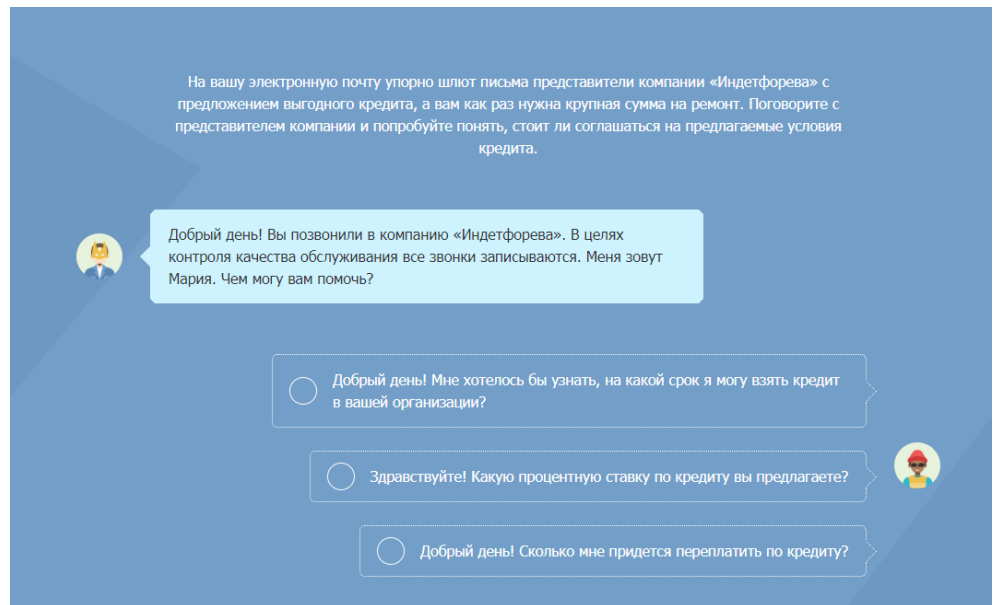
На вашу электронную почту упорно шлют письма представители компании «Индетфорева» с предложением выгодного кредита, а вам как раз нужна крупная сумма на ремонт. Поговорите с представителем компании и попробуйте понять, стоит ли соглашаться на предлагаемые условия кредита.

Добрый день! Вы позвонили в компанию «Индетфорева». В целях контроля качества обслуживания все звонки записываются. Меня зовут Мария. Чем могу вам помочь?

Добрый день! Мне хотелось бы узнать, на какой срок я могу взять кредит в вашей организации?

Здравствуйте! Какую процентную ставку по кредиту вы предлагаете?

Добрый день! Сколько мне придется переплатить по кредиту?